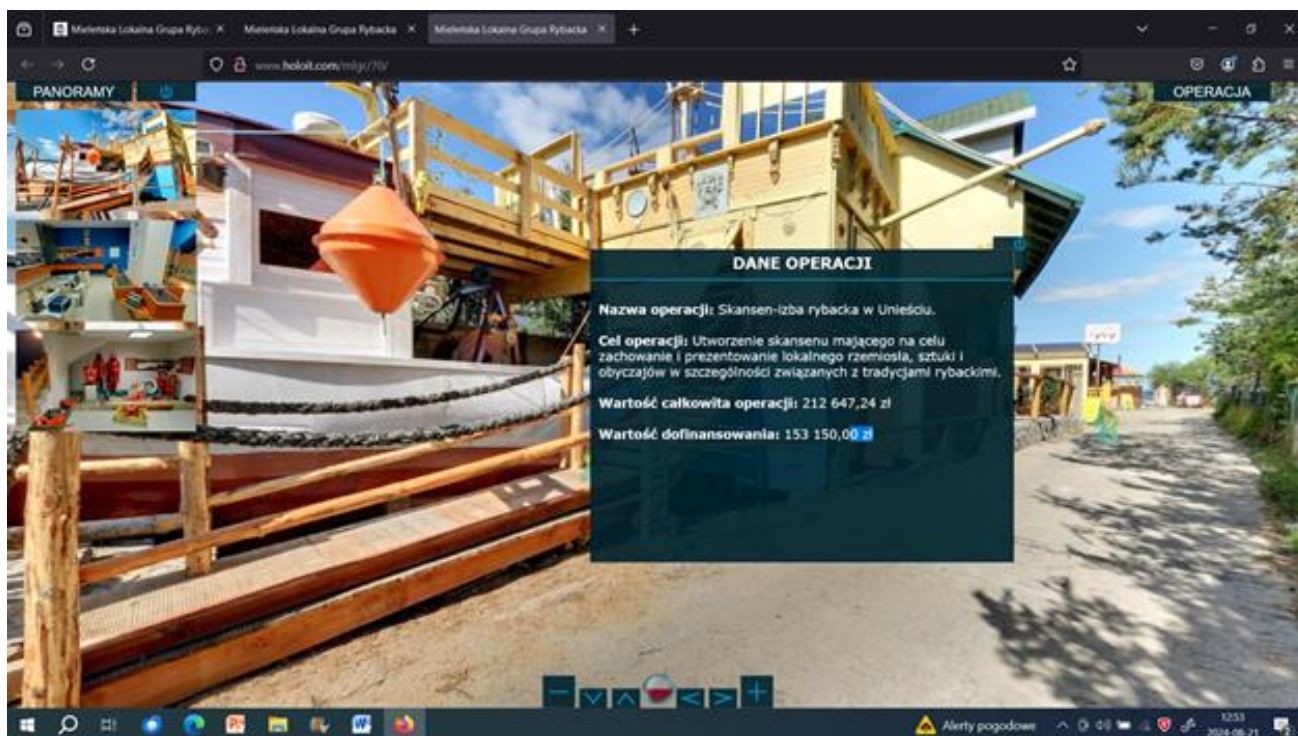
Mielenska Lokalna Grupa Rybo ×
Mielenska Lokalna Grupa Rybacka ×
Mielenska Lokalna Grupa Rybacka ×

www.holoit.com/mlgr/70/

PANORAMY

OPERACJA

DANE OPERACJI

Nazwa operacji: Skansen-izba rybacka w Unieściu.

Cel operacji: Utworzenie skansenu mającego na celu zachowanie i prezentowanie lokalnego rzemiosła, sztuki i obyczajów w szczególności związanych z tradycjami rybackimi.

Wartość całkowita operacji: 212 647,24 zł

Wartość dofinansowania: 153 150,00 zł

Alerty pogodowe

12:53
2024-08-21